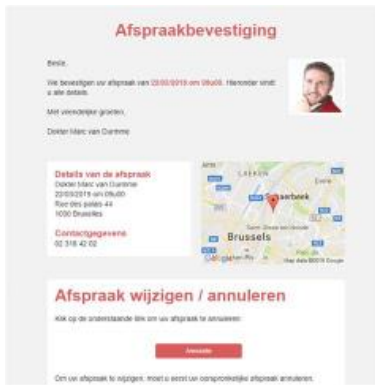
Afspraakbevestiging

Beste,

We bevestigen uw afspraak van 22/03/2019 om 09u00. Hieronder vindt u alle details.

Met vriendelijke groeten,

Dokter Marc van Damme

Details van de afspraak
Dokter Marc van Damme
22/03/2019 om 09u00
Rue des palais 44
1000 Bruxelles

Contactgegevens
02 318 42 02

Schaerbeek
Brussels
Evere
Google
Map data ©2019 Google

Afspraak wijzigen / annuleren

Klik op de onderstaande link om uw afspraak te annuleren:

Annuleren

Om uw afspraak te wijzigen, moet u eerst uw oorspronkelijke afspraak annuleren.